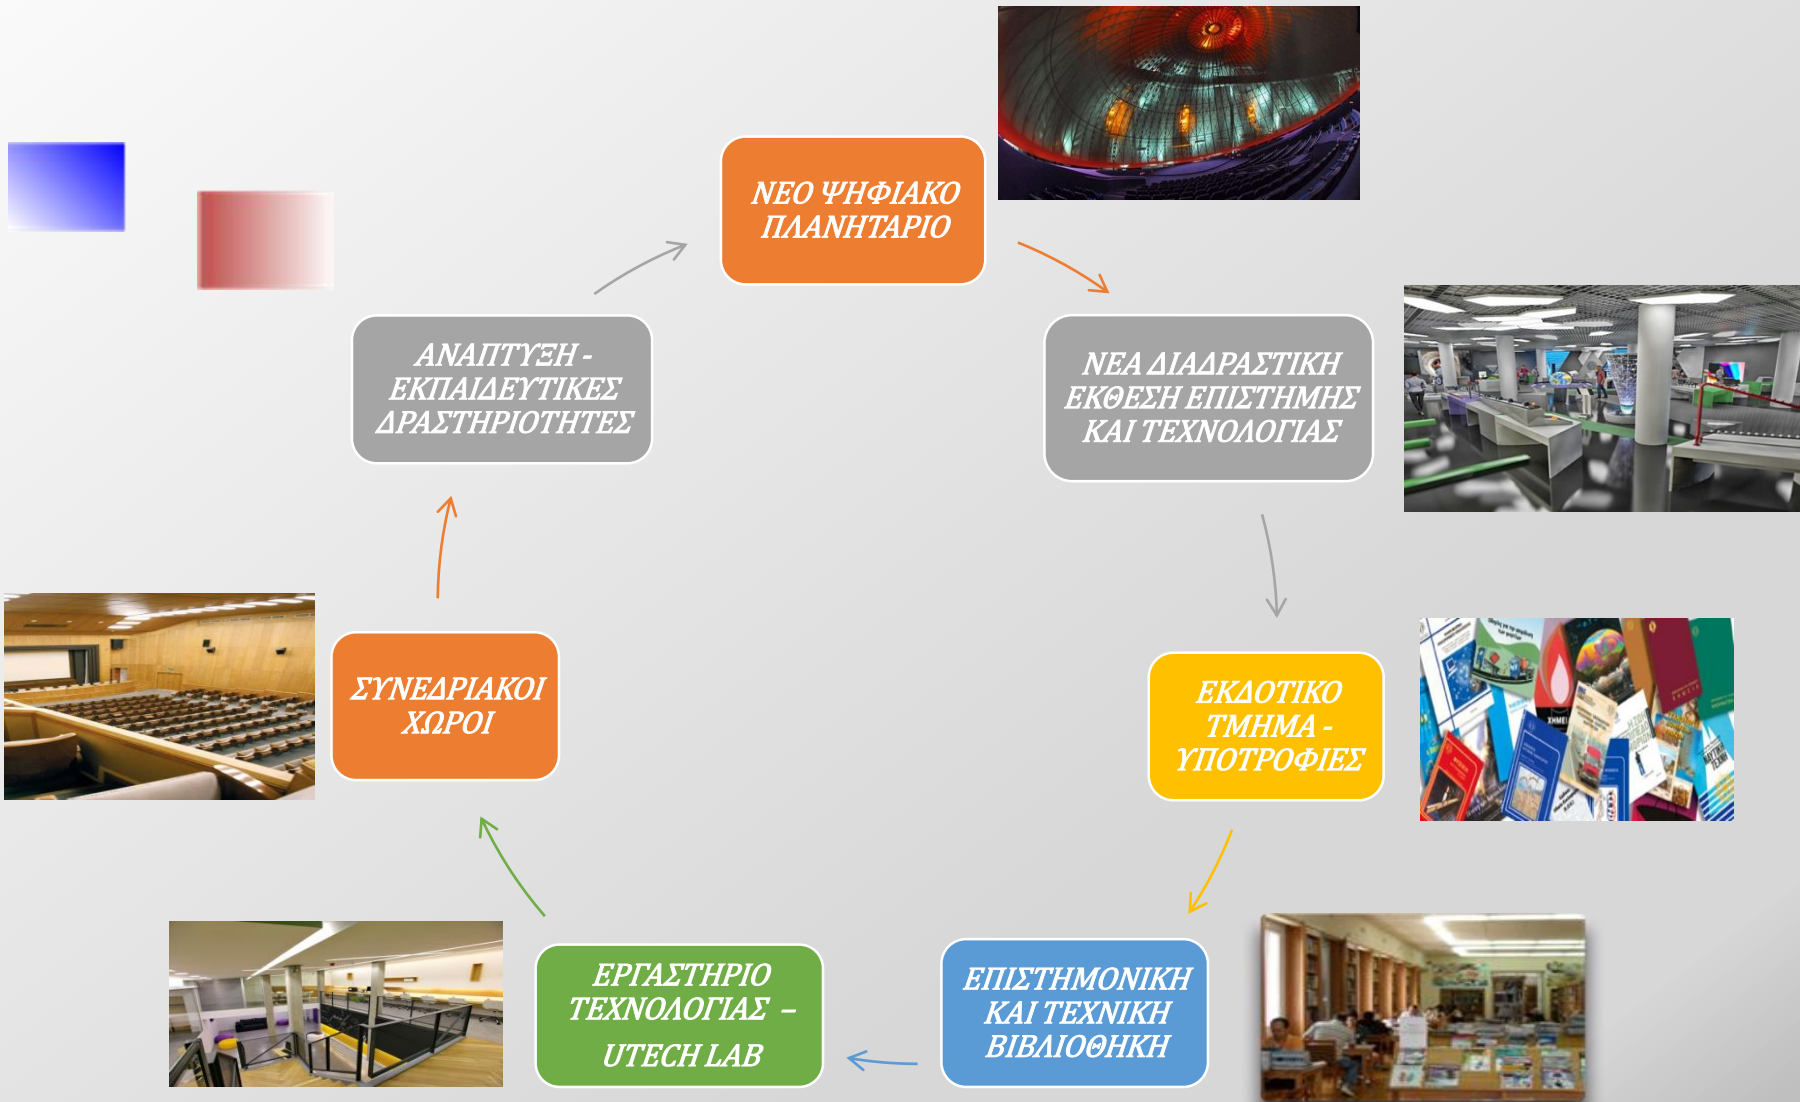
ΝΕΟ ΨΗΦΙΑΚΟ ΠΛΑΝΗΤΑΡΙΟ

ΝΕΑ ΔΙΑΔΡΑΣΤΙΚΗ ΕΚΘΕΣΗ ΕΠΙΣΤΗΜΗΣ ΚΑΙ ΤΕΧΝΟΛΟΓΙΑΣ

ΕΚΔΟΤΙΚΟ ΤΜΗΜΑ - ΥΠΟΤΡΟΦΙΕΣ

ΕΠΙΣΤΗΜΟΝΙΚΗ ΚΑΙ ΤΕΧΝΙΚΗ ΒΙΒΛΙΟΘΗΚΗ

ΕΡΓΑΣΤΗΡΙΟ ΤΕΧΝΟΛΟΓΙΑΣ – UTECH LAB

ΣΥΝΕΔΡΙΑΚΟΙ ΧΩΡΟΙ

ΑΝΑΠΤΥΞΗ - ΕΚΠΑΙΔΕΥΤΙΚΕΣ ΔΡΑΣΤΗΡΙΟΤΗΤΕΣ